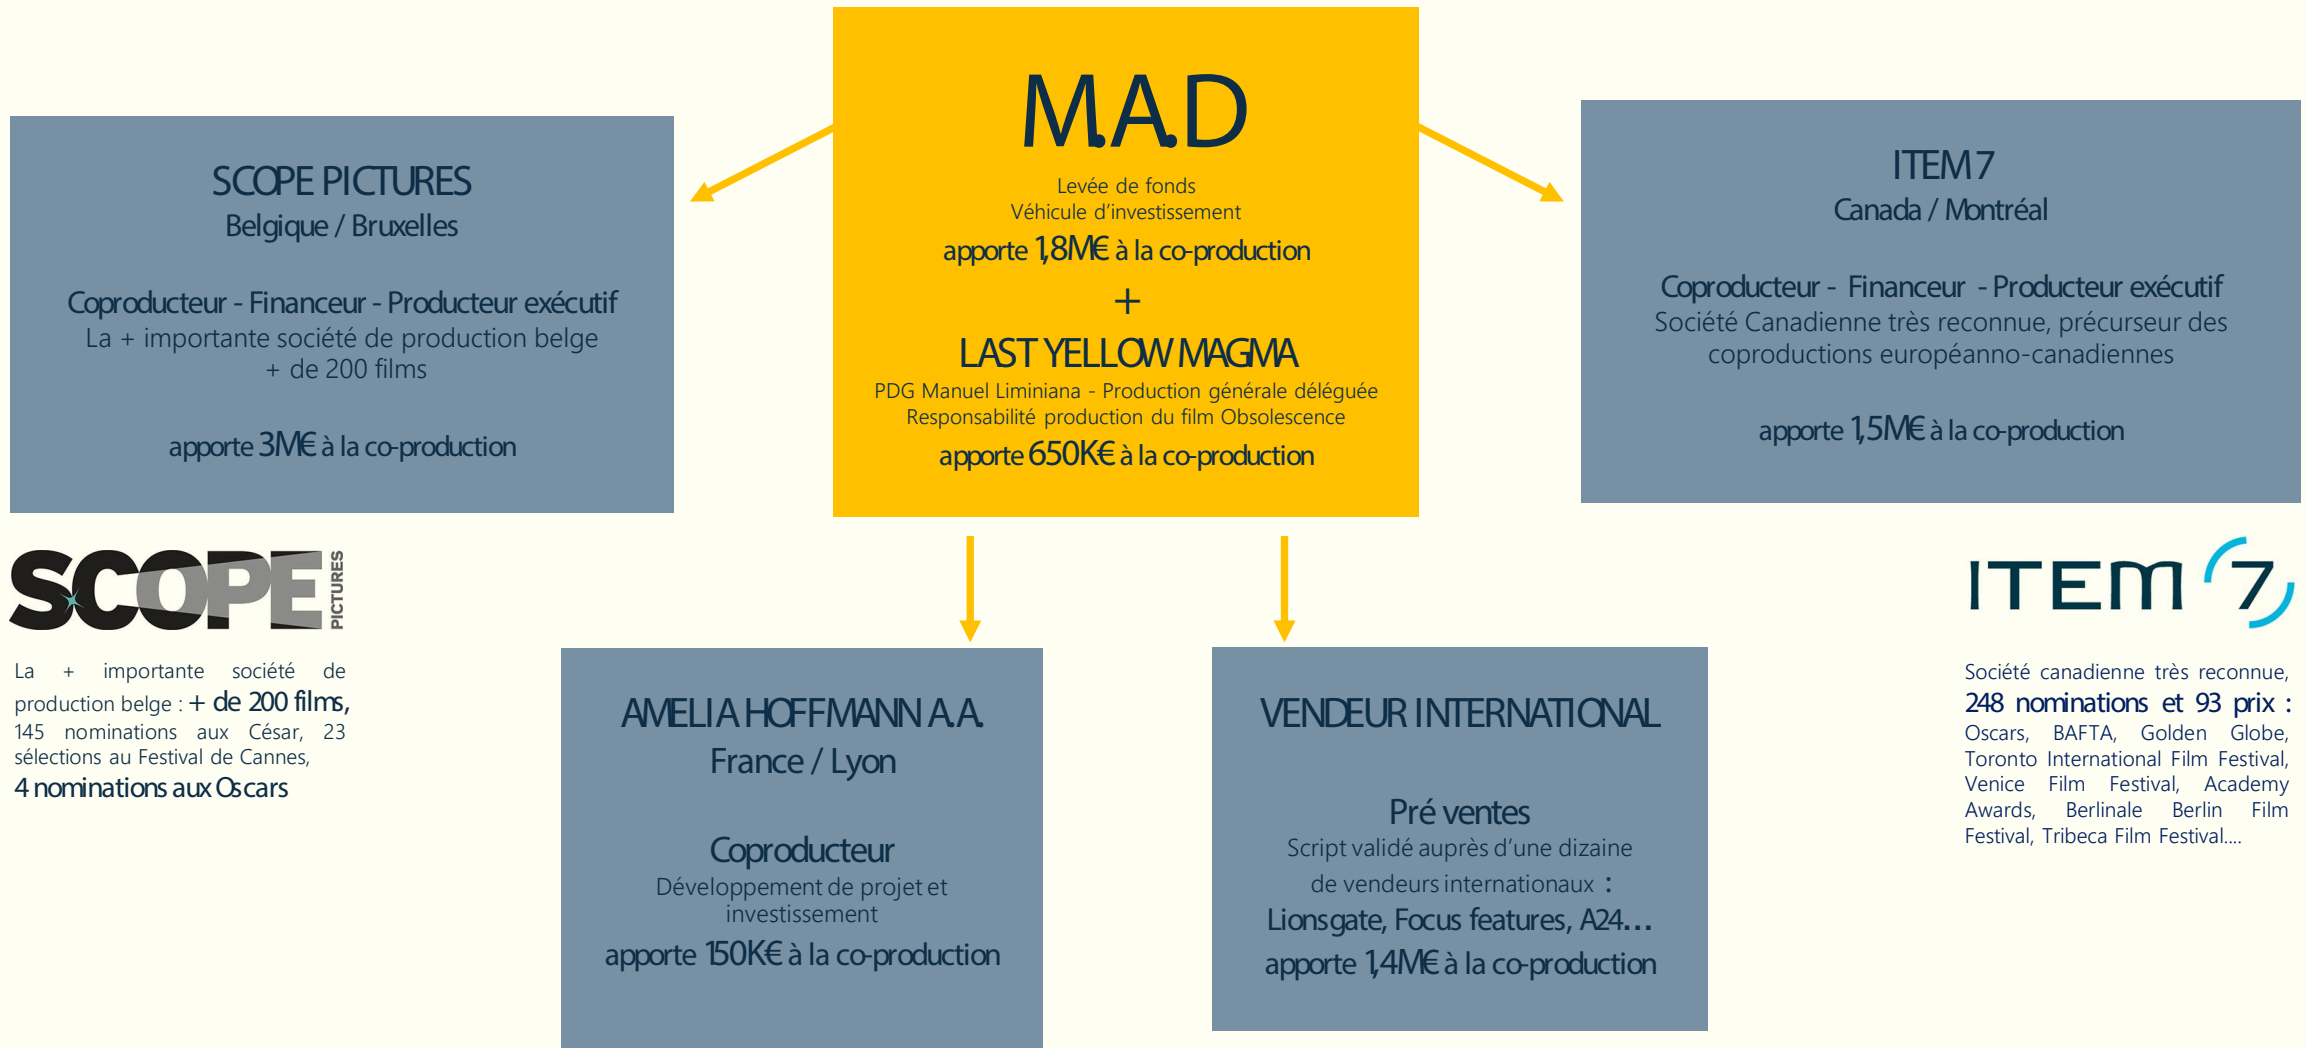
M.A.D
Levée de fonds
Véhicule d'investissement
apporte 1,8M€ à la co-production
+
LAST YELLOW MAGMA
PDG Manuel Liminiana - Production générale déléguée
Responsabilité production du film Obsolescence
apporte 650K€ à la co-production

SCOPE PICTURES
Belgique / Bruxelles

Coproducteur - Financeur - Producteur exécutif
La + importante société de production belge
+ de 200 films

apporte 3M€ à la co-production

SCOPE PICTURES

La + importante société de production belge : + de 200 films, 145 nominations aux César, 23 sélections au Festival de Cannes, 4 nominations aux Oscars

ITEM 7
Canada / Montréal

Coproducteur - Financeur - Producteur exécutif
Société Canadienne très reconnue, précurseur des coproductions européanno-canadiennes

apporte 1,5M€ à la co-production

ITEM 7

Société canadienne très reconnue, 248 nominations et 93 prix : Oscars, BAFTA, Golden Globe, Toronto International Film Festival, Venice Film Festival, Academy Awards, Berlinale Berlin Film Festival, Tribeca Film Festival....

AMELIA HOFFMANN A.A.
France / Lyon

Coproducteur
Développement de projet et investissement
apporte 150K€ à la co-production

VENDEUR INTERNATIONAL

Pré ventes
Script validé auprès d'une dizaine de vendeurs internationaux :
Lionsgate, Focus features, A24…
apporte 1,4M€ à la co-production